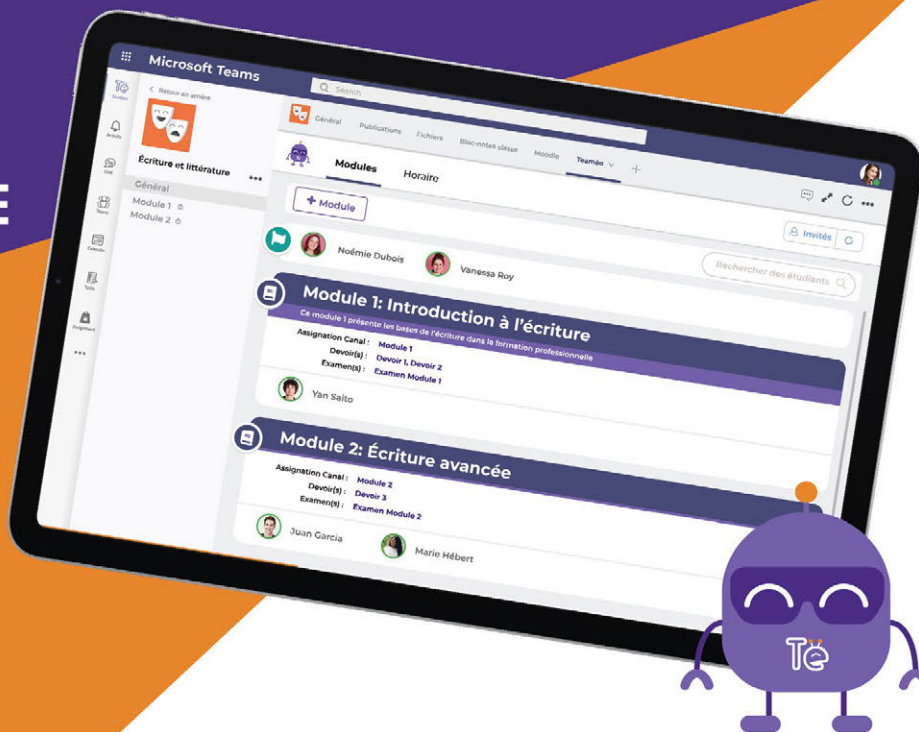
E

Microsoft Teams

Search

Retour en arrière

Écriture et littérature

Général

Module 1

Module 2

Général Publications Fichiers Bloc-notes classe Moodle Teaméo

Modules Horaire

+ Module

Invités

Noémie Dubois Vanessa Roy

Rechercher des étudiants

Module 1: Introduction à l'écriture

Ce module 1 présente les bases de l'écriture dans la formation professionnelle

Assignation Canal : Module 1
Devoir(s) : Devoir 1, Devoir 2
Examen(s) : Examen Module 1

Yan Saito

Module 2: Écriture avancée

Assignation Canal : Module 2
Devoir(s) : Devoir 3
Examen(s) : Examen Module 2

Juan Garcia Marie Hébert

Tē